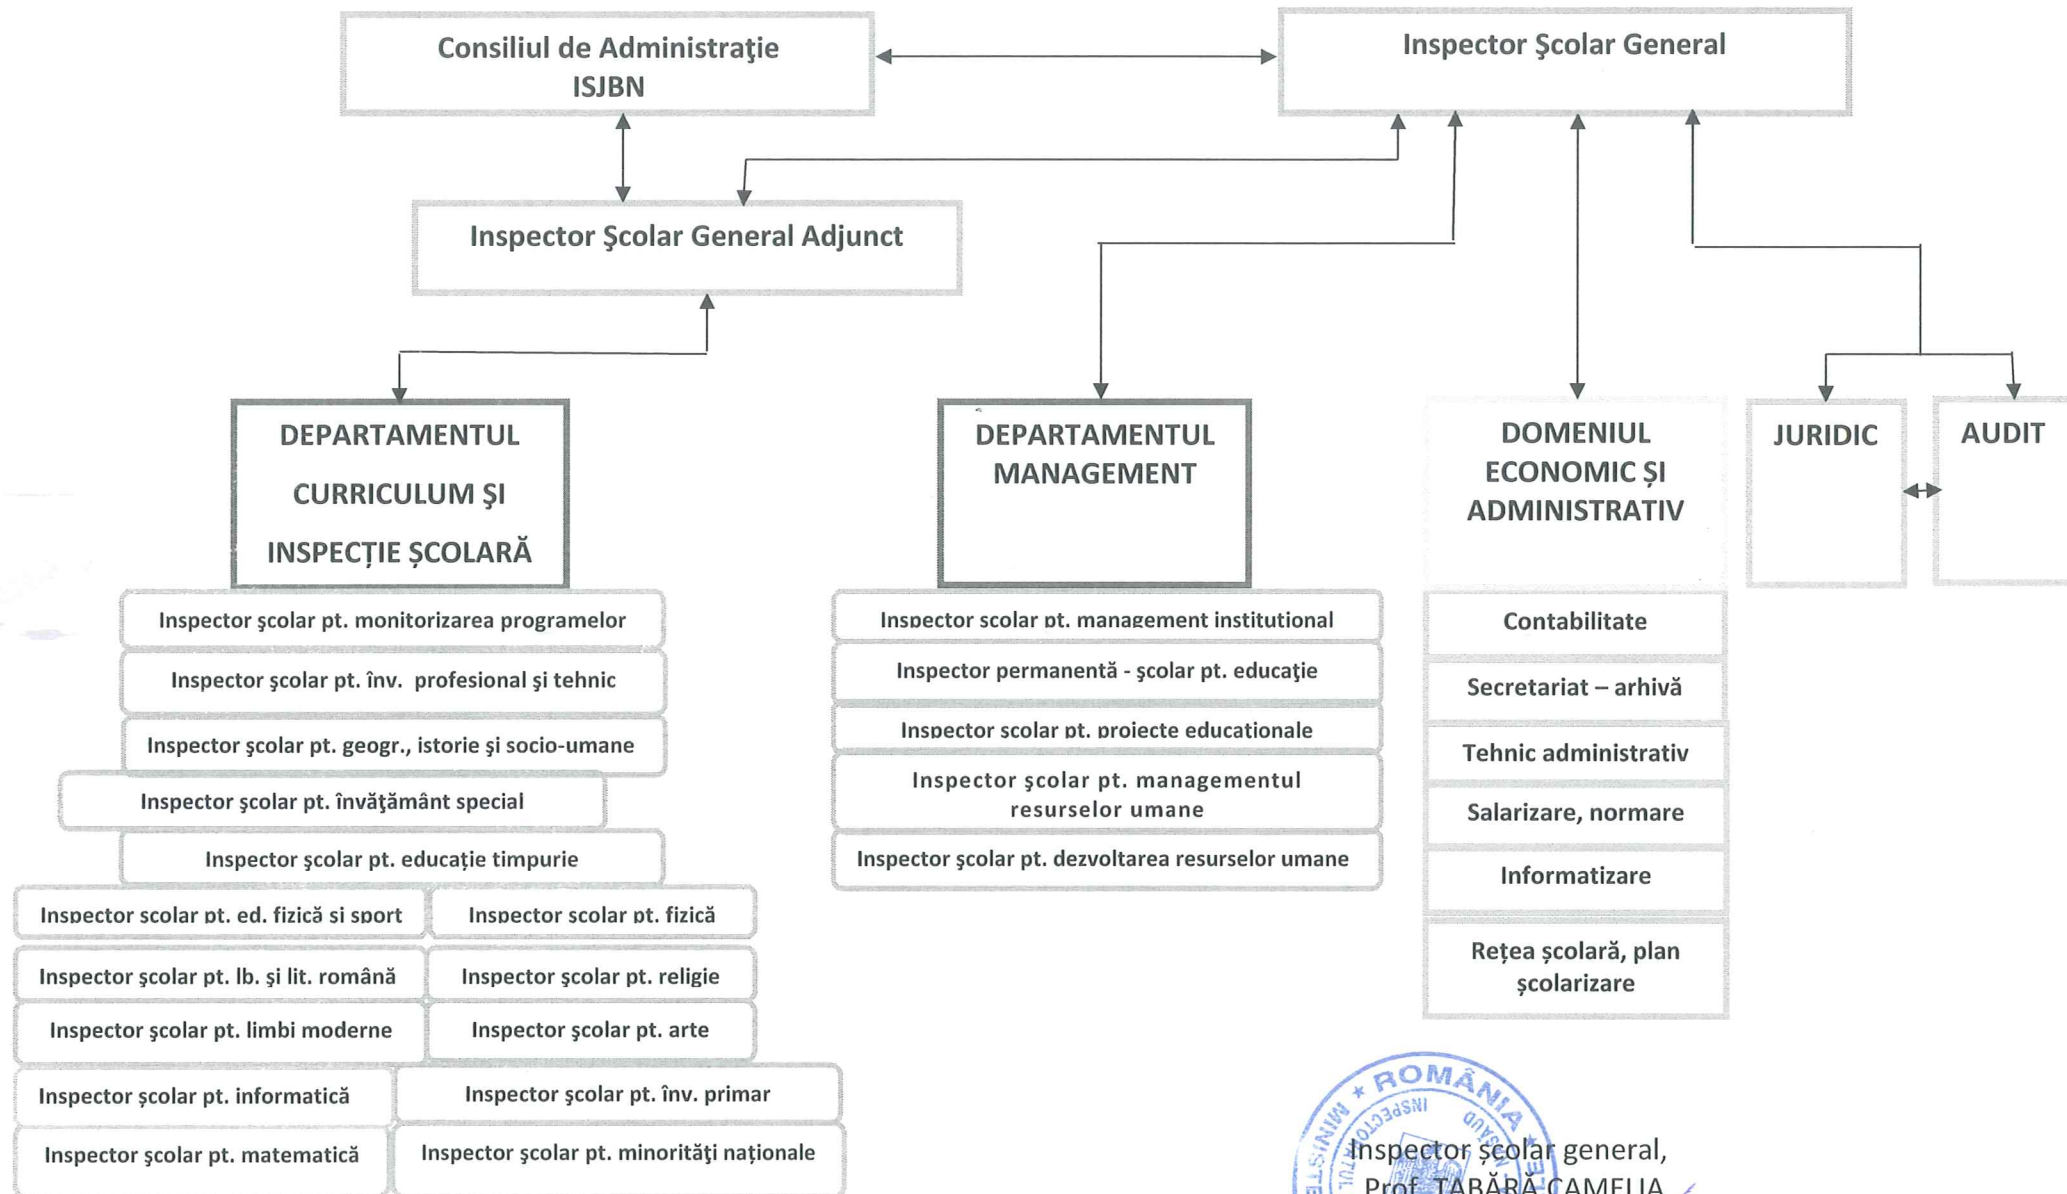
Consiliul de Administraţie ISJBN

Inspector Şcolar General

Inspector Şcolar General Adjunct

DEPARTAMENTUL CURRICULUM ŞI INSPECŢIE ŞCOLARĂ

DEPARTAMENTUL MANAGEMENT

DOMENIUL ECONOMIC ŞI ADMINISTRATIV

JURIDIC

AUDIT

Inspector şcolar pt. monitorizarea programelor

Inspector şcolar pt. înv. profesional şi tehnic

Inspector şcolar pt. geogr., istorie şi socio-umane

Inspector şcolar pt. învăţământ special

Inspector şcolar pt. educaţie timpurie

Inspector scolar pt. ed. fizică si sport

Inspector scolar pt. fizică

Inspector şcolar pt. lb. şi lit. română

Inspector şcolar pt. religie

Inspector şcolar pt. limbi moderne

Inspector şcolar pt. arte

Inspector şcolar pt. informatică

Inspector şcolar pt. înv. primar

Inspector şcolar pt. matematică

Inspector şcolar pt. minorităţi naţionale

Inspector scolar pt. management institutional

Inspector permanentă - şcolar pt. educaţie

Inspector scolar pt. proiecte educationale

Inspector şcolar pt. managementul resurselor umane

Inspector şcolar pt. dezvoltarea resurselor umane

Contabilitate

Secretariat – arhivă

Tehnic administrativ

Salarizare, normare

Informatizare

Rețea şcolară, plan şcolarizare

ROMÂNIA

INSPECTORATUL

MINISTERUL

NĂSĂUD

Inspector şcolar general,

Prof. TABĂRĂ CAMELIA